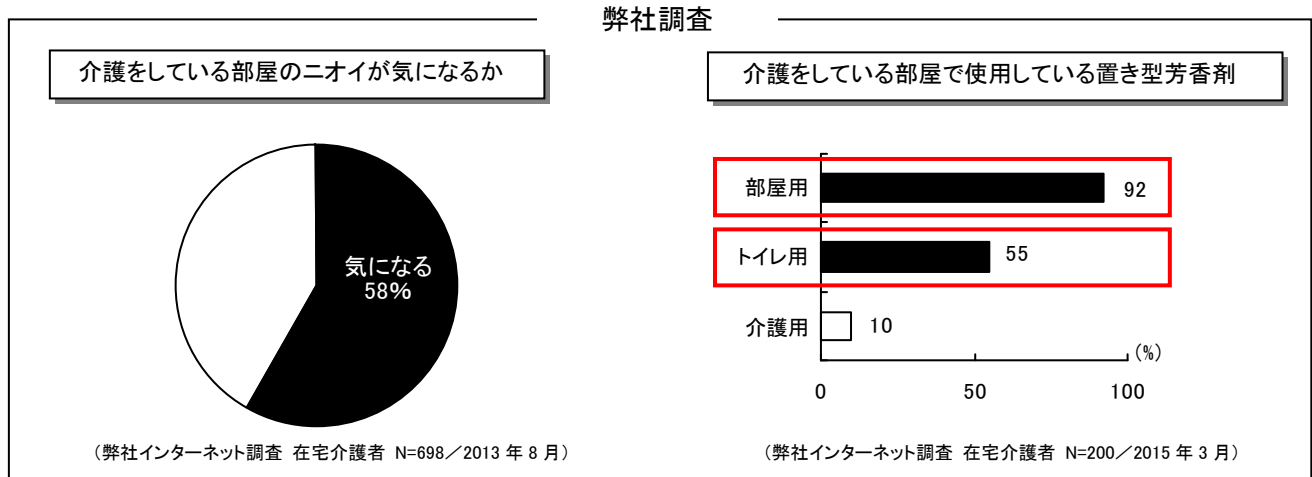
弊社調査

介護をしている部屋のニオイが気になるか

気になる
58%

（弊社インターネット調査 在宅介護者 N=698／2013 年 8 月）

介護をしている部屋で使用している置き型芳香剤

| | |
|---|---|
| 部屋用 | 92 |
| トイレ用 | 55 |
| 介護用 | 10 |

（%）

0 50 100

（弊社インターネット調査 在宅介護者 N=200／2015 年 3 月）